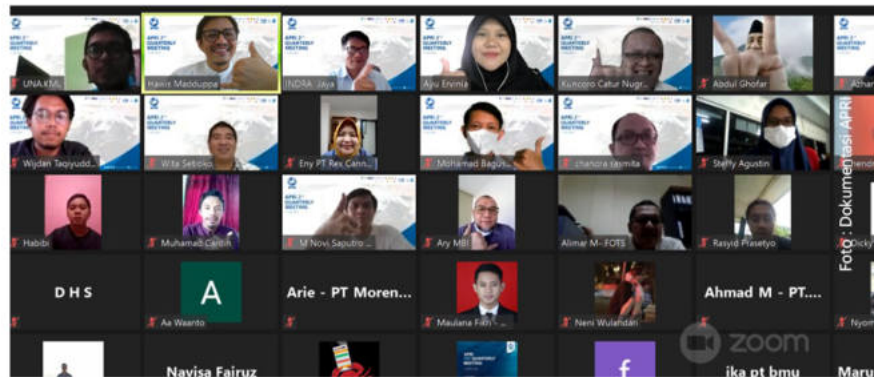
UNA KML
Hawis Madduppa
INDRA Jaya
Ajiu Ervinia
Kuncoro Catur Nugr...
Abdul Ghofar
Azhar
Wijdan Taqiyudd...
Wita Seboko
Eny PT Rex Cann...
Mohamad Bagus...
chandra ramita
Steffy Agustin
Chendr
Habibi
Muhamad Canrin
M Novi Saputro ...
Ary MBI
Alimar M- FOTS
Rasyid Prasetyo
Dicky
D H S
A
Aa Waanto
Arie - PT Moren...
Maulana Fikri ...
Neni Wulandari
Ahmad M - PT....
Nyom
Navisa Fairuz
f
ika pt bmu
Maru
zoom
Foto : Dokumentasi APRI